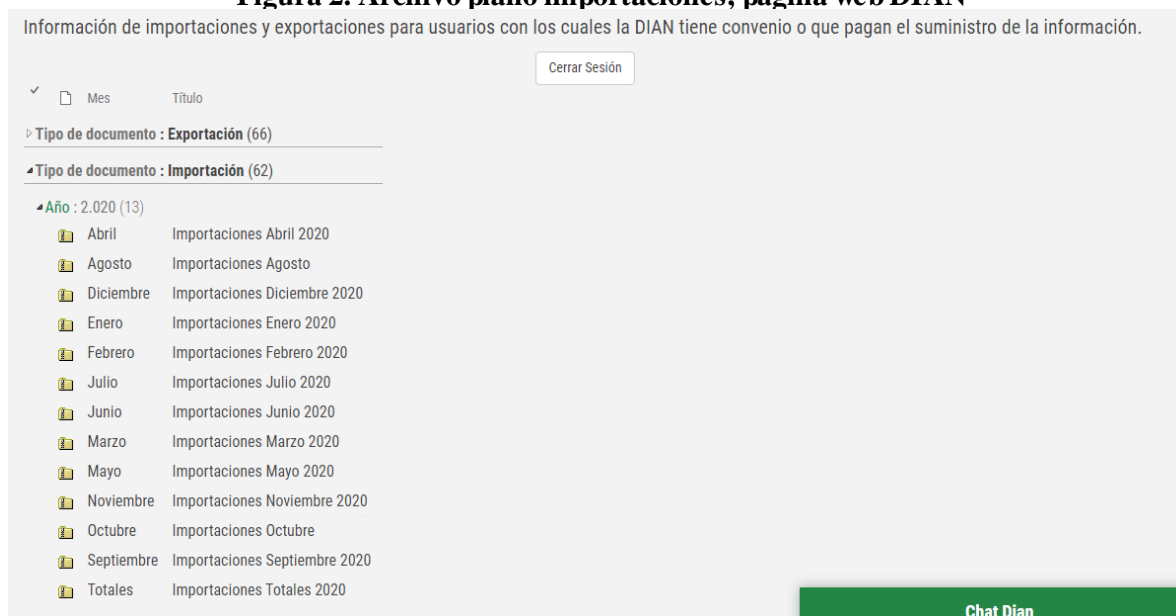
Figura 2. Archivo plano importaciones, página web DIAN

Información de importaciones y exportaciones para usuarios con los cuales la DIAN tiene convenio o que pagan el suministro de la información.

Cerrar Sesión

Mes Título

Tipo de documento : Exportación (66)

Tipo de documento : Importación (62)

Año : 2.020 (13)

| Mes | Título |
|---|---|
| Abril | Importaciones Abril 2020 |
| Agosto | Importaciones Agosto |
| Diciembre | Importaciones Diciembre 2020 |
| Enero | Importaciones Enero 2020 |
| Febrero | Importaciones Febrero 2020 |
| Julio | Importaciones Julio 2020 |
| Junio | Importaciones Junio 2020 |
| Marzo | Importaciones Marzo 2020 |
| Mayo | Importaciones Mayo 2020 |
| Noviembre | Importaciones Noviembre 2020 |
| Octubre | Importaciones Octubre |
| Septiembre | Importaciones Septiembre 2020 |
| Totales | Importaciones Totales 2020 |

Chat Dian